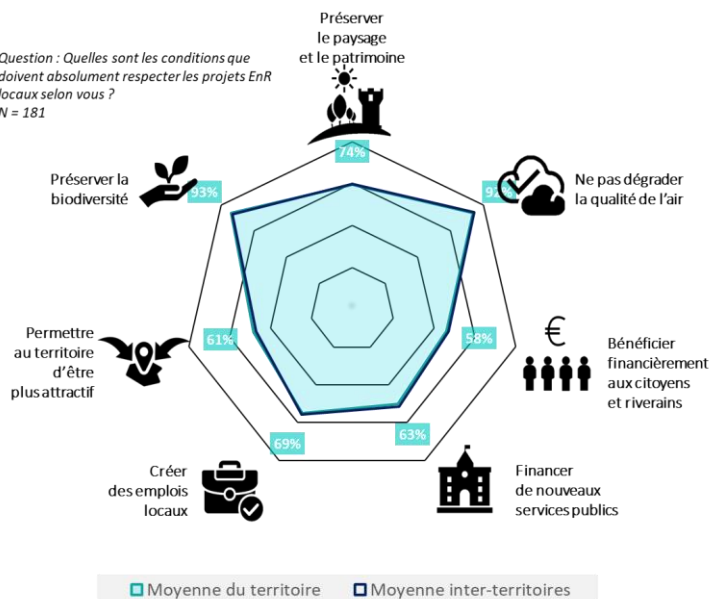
Question : Quelles sont les conditions que doivent absolument respecter les projets EnR locaux selon vous ?
N = 181

Préserver le paysage et le patrimoine

74%

Ne pas dégrader la qualité de l'air

9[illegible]

Préserver la biodiversité

93%

58%

Bénéficier financièrement aux citoyens et riverains

Permettre au territoire d'être plus attractif

61%

69%

63%

Créer des emplois locaux

Financer de nouveaux services publics

Moyenne du territoire
Moyenne inter-territoires